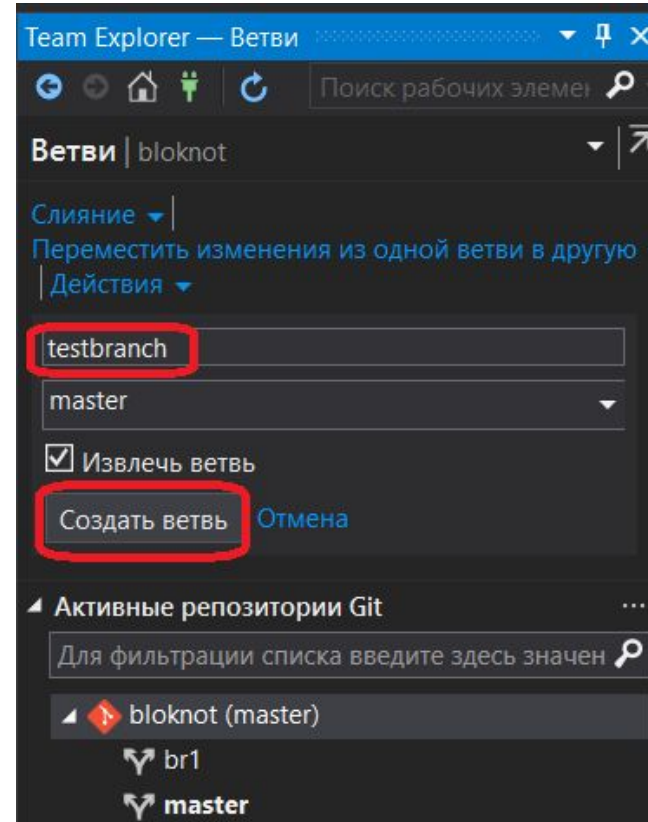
Team Explorer — Ветви

Поиск рабочих элемен

Ветви | bloknot

Слияние
Переместить изменения из одной ветви в другую
Действия

testbranch

master

Извлечь ветвь

Создать ветвь Отмена

Активные репозитории Git

Для фильтрации списка введите здесь значен

bloknot (master)
br1
master